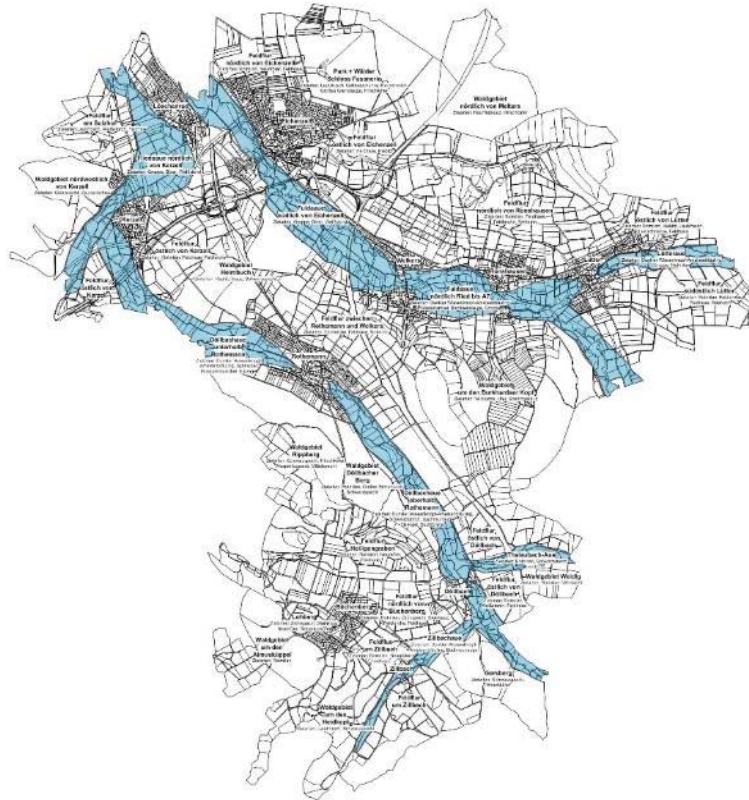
Feldflur nördlich von Eichenzell

Park + Wälder Schloss Fasanerie

Waldgebiet nördlich von Welkers

Löschenrod

Feldflur am Sulzhof

Feldflur östlich von Eichenzell

Eichenzell

Fliedeaue nördlich von Kerzell

Waldgebiet nordwestlich von Kerzell

Kerzell

Fuldaaue östlich von Eichenzell

Feldflur nördlich von Rönshausen

Feldflur östlich von Lütter

Feldflur östlich von Kerzell

Waldgebiet Heimbuch

Welkers

Lütter

Feldflur östlich von Kerzell

Fuldaaue nördlich Ried bis A7

Feldflur südöstlich Lütter

Feldflur zwischen Rothemann und Welkers

Döllbachaue unterhalb Rothemann

Rothemann

Waidegebiet um den Sunkhardser Kopf

Waldgebiet Rippberg

Waldgebiet Döllbacher Berg

Döllbachaue oberhalb Rothemann

Feldflur Hollipgangelsen

Feldflur östlich von Döllbach

Thalaubach-Aue

Waldgebiet Weidig

Feldflur nördlich von Büchenberg

Feldflur östlich von Döllbach

Döllbach

Büchenberg

Lütter

Feldflur am Zillbach

Zillbachaue

Waldgebiet an der Almuskappel

Zillbach

Sonnberg

Feldflur am Zillbach

Waldgebiet um den Heidkopf